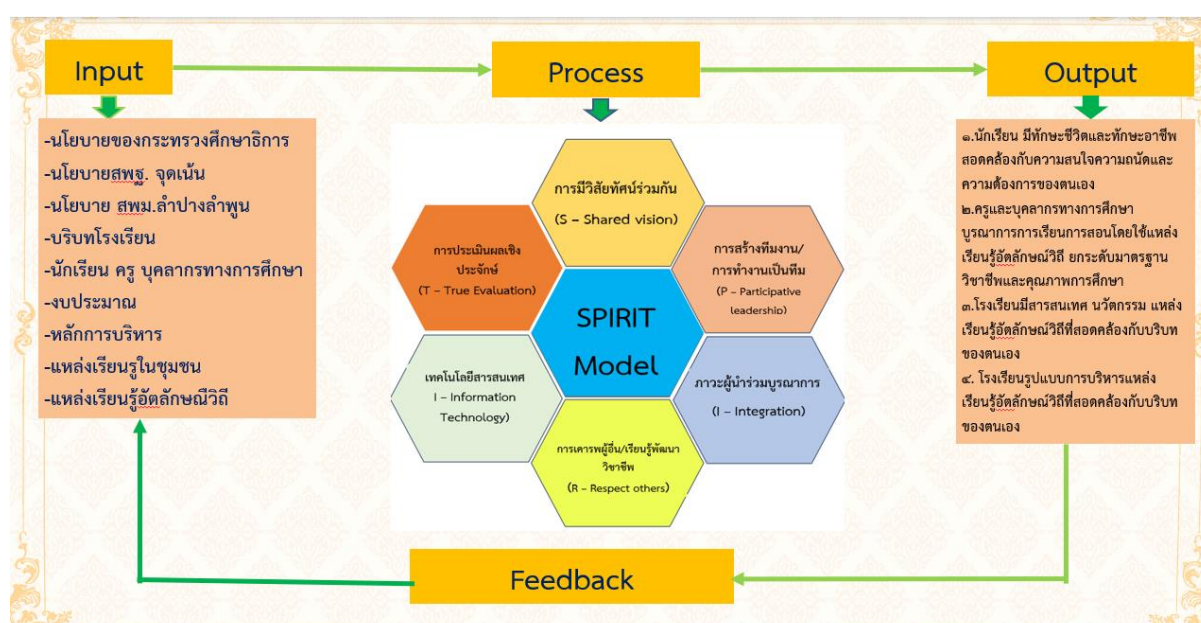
Input

-นโยบายของกระทรวงศึกษาธิการ
-นโยบายสพฐ. จุดเน้น
-นโยบาย สพม.ลำปางลำพูน
-บริบทโรงเรียน
-นักเรียน ครู บุคลากรทางการศึกษา
-งบประมาณ
-หลักการบริหาร
-แหล่งเรียนรูในชุมชน
-แหล่งเรียนรู้อัตลักษณ์วิถี

Process

การมีวิสัยทัศน์ร่วมกัน (S – Shared vision)

การสร้างทีมงาน/การทำงานเป็นทีม (P – Participative leadership)

ภาวะผู้นำร่วมบูรณาการ (I – Integration)

การเคารพผู้อื่น/เรียนรู้พัฒนาวิชาชีพ (R – Respect others)

เทคโนโลยีสารสนเทศ I – Information Technology)

การประเมินผลเชิงประจักษ์ (T – True Evaluation)

SPIRIT Model

Output

๑.นักเรียน มีทักษะชีวิตและทักษะอาชีพสอดคล้องกับความสนใจความถนัดและความต้องการของตนเอง
๒.ครูและบุคลากรทางการศึกษาบูรณาการการเรียนการสอนโดยใช้แหล่งเรียนรู้อัตลักษณ์วิถี ยกระดับมาตรฐานวิชาชีพและคุณภาพการศึกษา
๓.โรงเรียนมีสารสนเทศ นวัตกรรม แหล่งเรียนรู้อัตลักษณ์วิถีที่สอดคล้องกับบริบทของตนเอง
๔. โรงเรียนรูปแบบการบริหารแหล่งเรียนรู้อัตลักษณ์วิถีที่สอดคล้องกับบริบทของตนเอง

Feedback